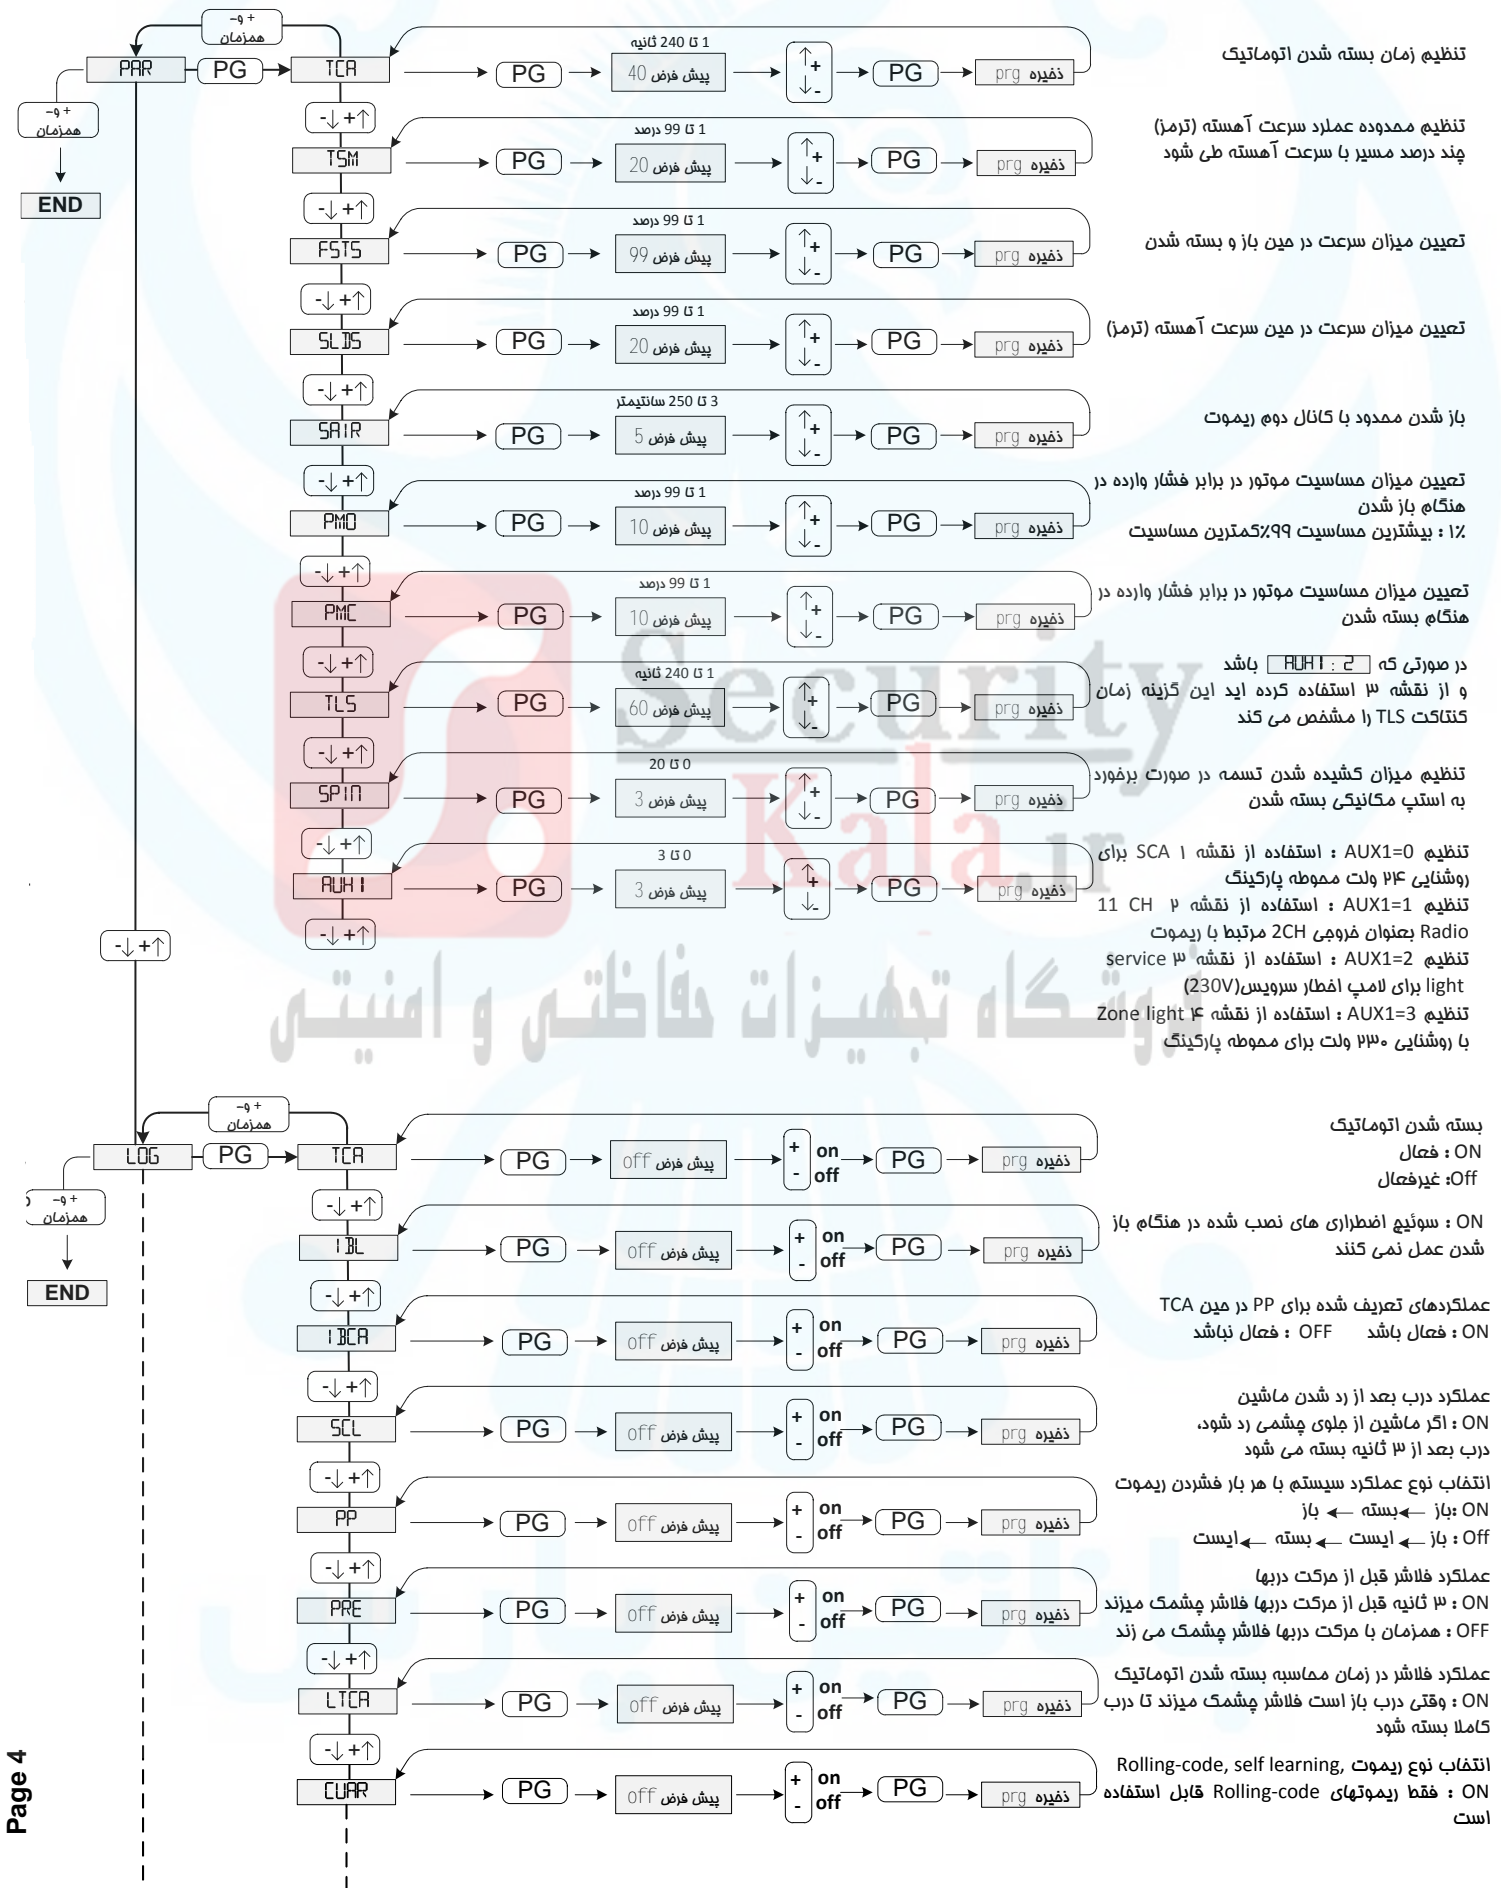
+ و-
همزمان

PAR PG TCA PG 1 تا 240 ثانیه
40 پیش فرض + - PG ذخیره prg

تنظیم زمان بسته شدن اتوماتیک

+ و-
همزمان

END

-↓+↑
TSM PG 1 تا 99 درصد
20 پیش فرض + - PG ذخیره prg

تنظیم محدوده عملکرد سرعت آهسته (ترمز)
چند درصد مسیر با سرعت آهسته طی شود

-↓+↑
FSTS PG 1 تا 99 درصد
99 پیش فرض + - PG ذخیره prg

تعیین میزان سرعت در حین باز و بسته شدن

-↓+↑
SLDS PG 1 تا 99 درصد
20 پیش فرض + - PG ذخیره prg

تعیین میزان سرعت در حین سرعت آهسته (ترمز)

-↓+↑
SAIR PG 3 تا 250 سانتیمتر
5 پیش فرض + - PG ذخیره prg

باز شدن محدود با کانال دوم ریموت

-↓+↑
PMO PG 1 تا 99 درصد
10 پیش فرض + - PG ذخیره prg

تعیین میزان حساسیت موتور در برابر فشار وارده در هنگام باز شدن
۱٪ : بیشترین حساسیت ۹۹٪کمترین حساسیت

-↓+↑
PMC PG 1 تا 99 درصد
10 پیش فرض + - PG ذخیره prg

تعیین میزان حساسیت موتور در برابر فشار وارده در هنگام بسته شدن

-↓+↑
TLS PG 1 تا 240 ثانیه
60 پیش فرض + - PG ذخیره prg

در صورتی که AUX1 : 2 باشد
و از نقشه ۳ استفاده کرده اید این گزینه زمان کنتاکت TLS را مشخص می کند

-↓+↑
SPIN PG 0 تا 20
3 پیش فرض + - PG ذخیره prg

تنظیم میزان کشیده شدن تسمه در صورت برخورد به استپ مکانیکی بسته شدن

-↓+↑
AUX1 PG 0 تا 3
3 پیش فرض + - PG ذخیره prg

تنظیم AUX1=0 : استفاده از نقشه ۱ SCA برای روشنایی ۲۴ ولت محوطه پارکینگ
تنظیم AUX1=1 : استفاده از نقشه ۲ CH 11 Radio بعنوان خروجی 2CH مرتبط با ریموت
تنظیم AUX1=2 : استفاده از نقشه ۳ service light برای لامپ اخطار سرویس(230V)
تنظیم AUX1=3 : استفاده از نقشه ۴ Zone light با روشنایی ۲۳۰ ولت برای محوطه پارکینگ

-↓+↑
-↓+↑

Security Kala.ir
فروشگاه تجهیزات حفاظتی و امنیتی

+ و-
همزمان

LOG PG TCA PG off پیش فرض + on - off PG ذخیره prg

بسته شدن اتوماتیک
ON : فعال
Off: غیرفعال

+ و-
همزمان

END

-↓+↑
IBL PG off پیش فرض + on - off PG ذخیره prg

ON : سوئیچ اضطراری های نصب شده در هنگام باز شدن عمل نمی کنند

-↓+↑
IBCA PG off پیش فرض + on - off PG ذخیره prg

عملکردهای تعریف شده برای PP در حین TCA
ON : فعال باشد OFF : فعال نباشد

-↓+↑
SCL PG off پیش فرض + on - off PG ذخیره prg

عملکرد درب بعد از رد شدن ماشین
ON : اگر ماشین از جلوی چشمی رد شود، درب بعد از ۳ ثانیه بسته می شود

-↓+↑
PP PG off پیش فرض + on - off PG ذخیره prg

انتخاب نوع عملکرد سیستم با هر بار فشردن ریموت
ON: باز ← بسته ← باز
Off : باز ← ایست ← بسته ← ایست

-↓+↑
PRE PG off پیش فرض + on - off PG ذخیره prg

عملکرد فلاشر قبل از حرکت دربها
ON : ۳ ثانیه قبل از حرکت دربها فلاشر چشمک میزند
OFF : همزمان با حرکت دربها فلاشر چشمک می زند

-↓+↑
LTCA PG off پیش فرض + on - off PG ذخیره prg

عملکرد فلاشر در زمان محاسبه بسته شدن اتوماتیک
ON : وقتی درب باز است فلاشر چشمک میزند تا درب کاملا بسته شود

-↓+↑
CUAR PG off پیش فرض + on - off PG ذخیره prg

انتخاب نوع ریموت Rolling-code, self learning
ON : فقط ریموتهای Rolling-code قابل استفاده است

Page 4